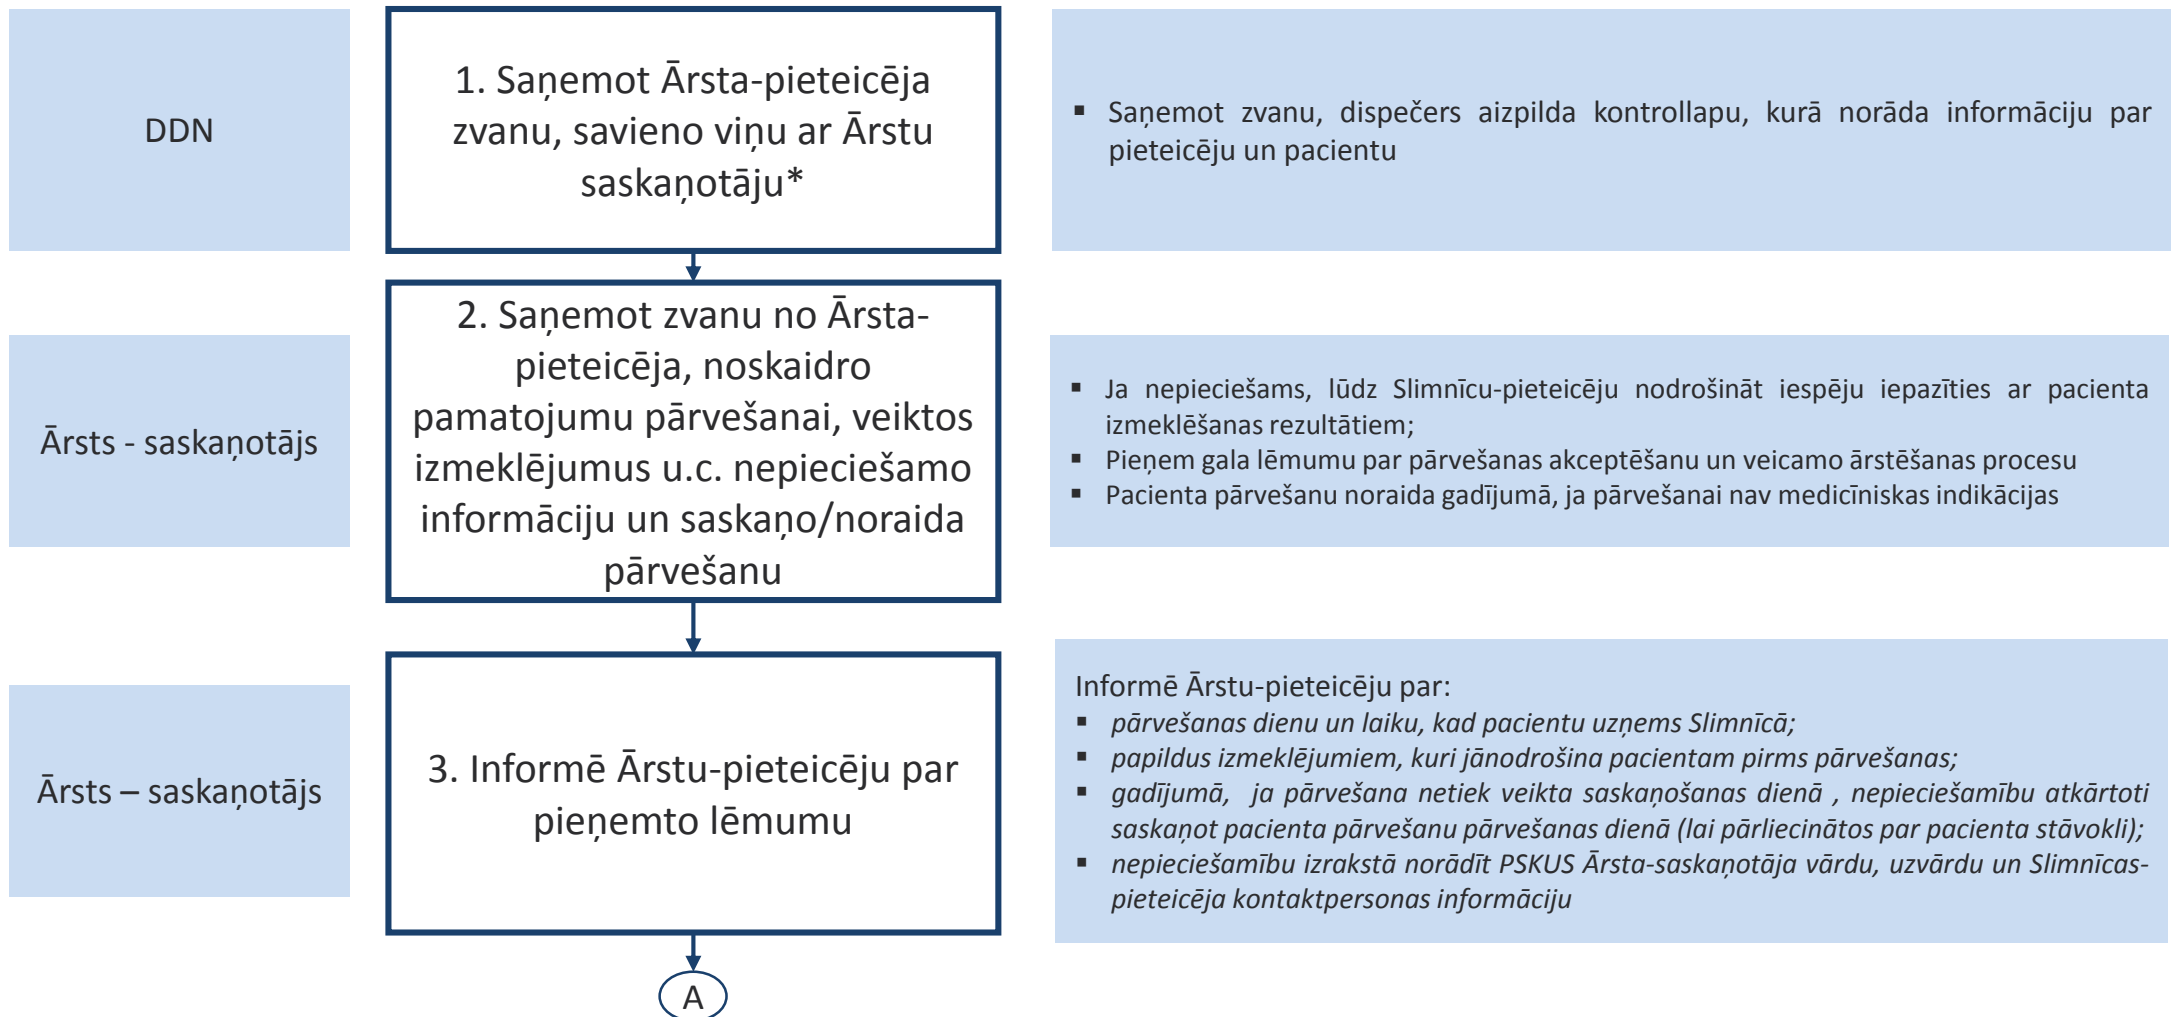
DDN

1. Saņemot Ārsta-pieteicēja zvanu, savieno viņu ar Ārstu saskaņotāju*

▪ Saņemot zvanu, dispečers aizpilda kontrollapu, kurā norāda informāciju par pieteicēju un pacientu

Ārsts - saskaņotājs

2. Saņemot zvanu no Ārsta-pieteicēja, noskaidro pamatojumu pārvešanai, veiktos izmeklējumus u.c. nepieciešamo informāciju un saskaņo/noraida pārvešanu

▪ Ja nepieciešams, lūdz Slimnīcu-pieteicēju nodrošināt iespēju iepazīties ar pacienta izmeklēšanas rezultātiem;
▪ Pieņem gala lēmumu par pārvešanas akceptēšanu un veicamo ārstēšanas procesu
▪ Pacienta pārvešanu noraida gadījumā, ja pārvešanai nav medicīniskas indikācijas

Ārsts – saskaņotājs

3. Informē Ārstu-pieteicēju par pieņemto lēmumu

Informē Ārstu-pieteicēju par:
▪ pārvešanas dienu un laiku, kad pacientu uzņems Slimnīcā;
▪ papildus izmeklējumiem, kuri jānodrošina pacientam pirms pārvešanas;
▪ gadījumā, ja pārvešana netiek veikta saskaņošanas dienā , nepieciešamību atkārtoti saskaņot pacienta pārvešanu pārvešanas dienā (lai pārliecinātos par pacienta stāvokli);
▪ nepieciešamību izrakstā norādīt PSKUS Ārsta-saskaņotāja vārdu, uzvārdu un Slimnīcas-pieteicēja kontaktpersonas informāciju

A